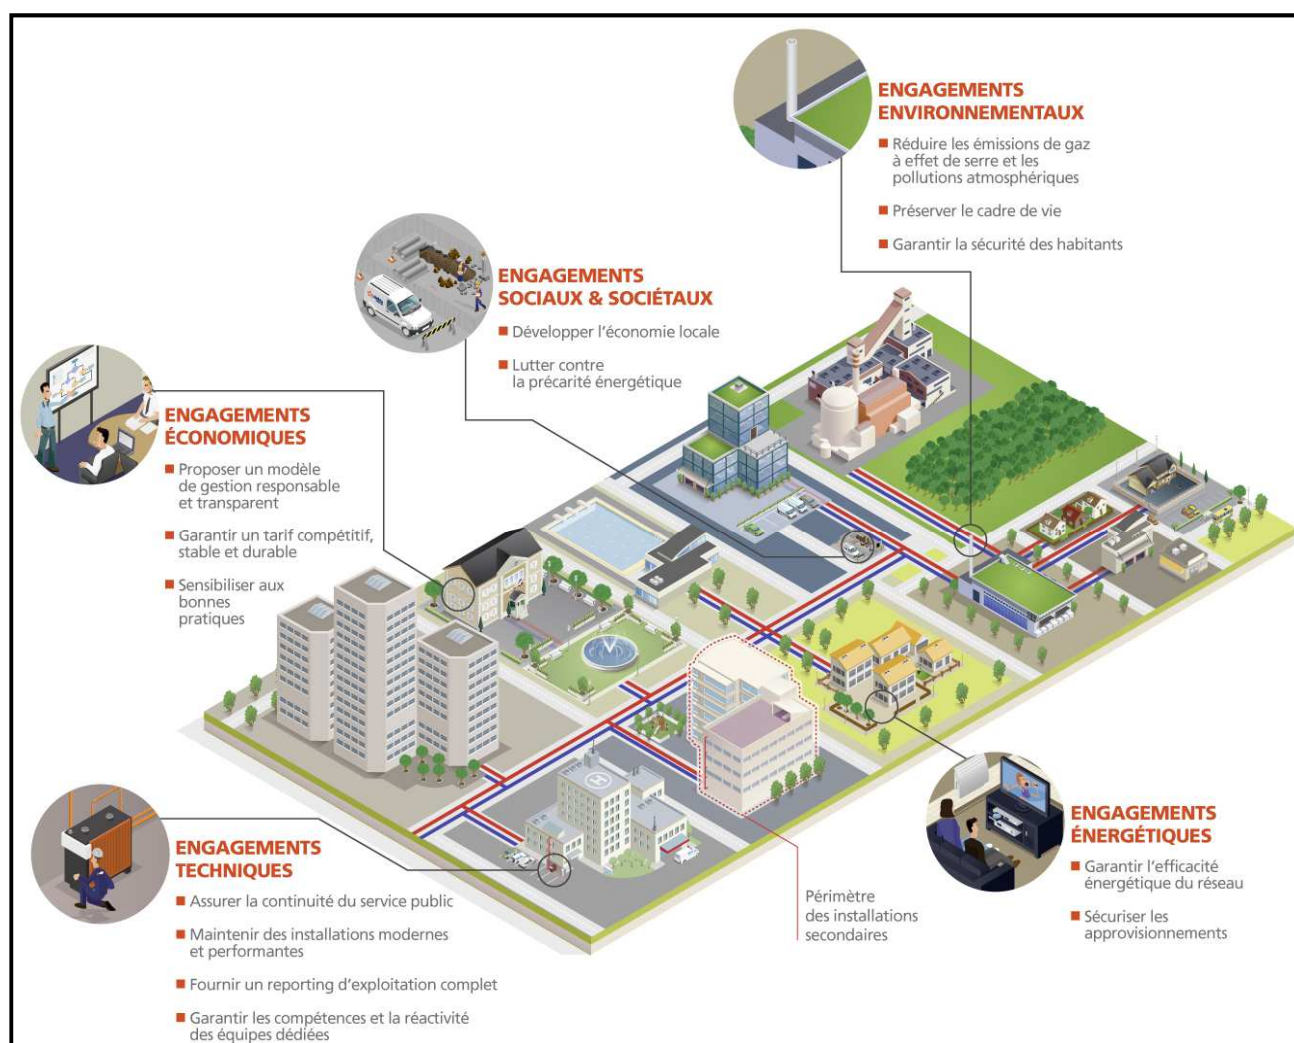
ENGAGEMENTS ENVIRONNEMENTAUX

Réduire les émissions de gaz à effet de serre et les pollutions atmosphériques

Préserver le cadre de vie

Garantir la sécurité des habitants

ENGAGEMENTS SOCIAUX & SOCIÉTAUX

Développer l'économie locale

Lutter contre la précarité énergétique

ENGAGEMENTS ÉCONOMIQUES

Proposer un modèle de gestion responsable et transparent

Garantir un tarif compétitif, stable et durable

Sensibiliser aux bonnes pratiques

ENGAGEMENTS TECHNIQUES

Assurer la continuité du service public

Maintenir des installations modernes et performantes

Fournir un reporting d'exploitation complet

Garantir les compétences et la réactivité des équipes dédiées

Périmètre des installations secondaires

ENGAGEMENTS ÉNERGÉTIQUES

Garantir l'efficacité énergétique du réseau

Sécuriser les approvisionnements